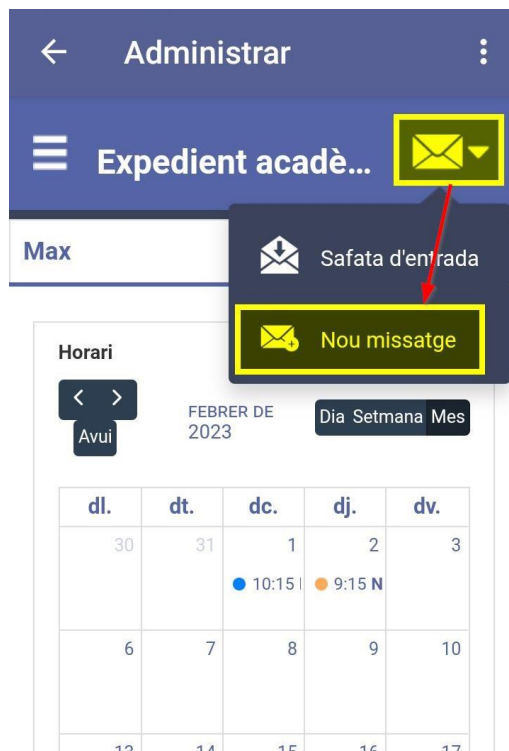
← Administrar ⋮

Expedient acadè...

Max

Safata d'entrada

Nou missatge

Horari

< >
Avui

FEBRER DE 2023

Dia Setmana Mes

| dl. | dt. | dc. | dj. | dv. |
|---|---|---|---|---|
| 30 | 31 | 1 ● 10:15 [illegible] | 2 ● 9:15 N | 3 |
| 6 | 7 | 8 | 9 | 10 |
| 13 | 14 | 15 | 16 | 17 |